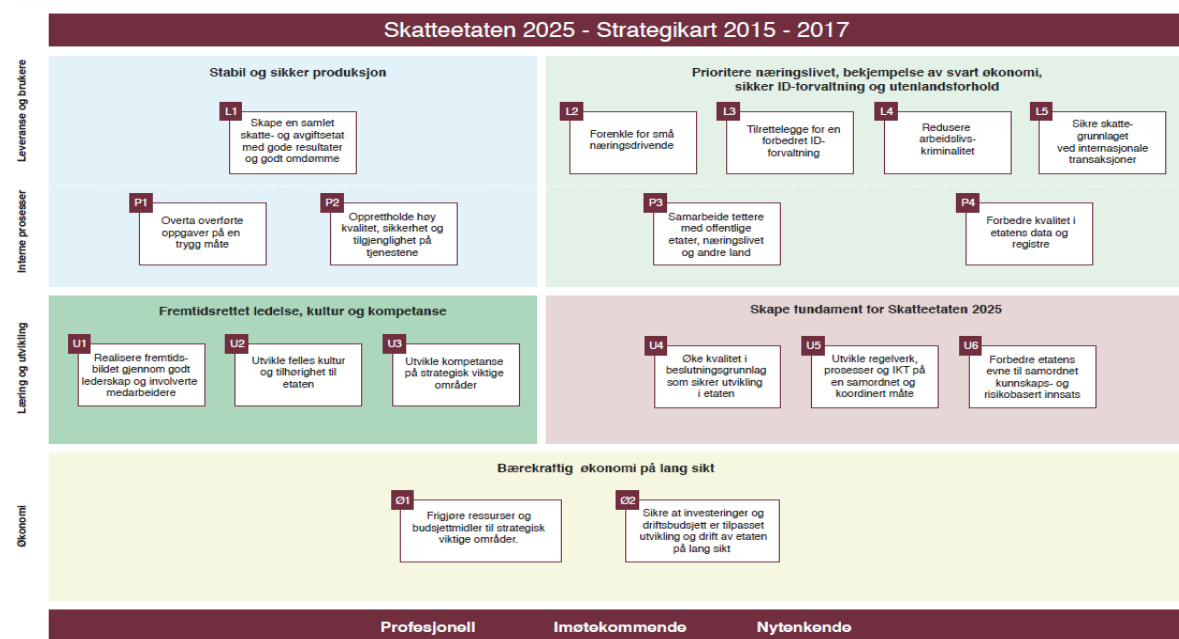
Skatteetaten 2025 - Strategikart 2015 - 2017

Leveranse og brukere

Interne prosesser

Stabil og sikker produksjon

L1
Skape en samlet skatte- og avgiftsetat med gode resultater og godt omdømme

P1
Overta overførte oppgaver på en trygg måte

P2
Opprettholde høy kvalitet, sikkerhet og tilgjenglighet på tjenestene

Prioritere næringslivet, bekjempelse av svart økonomi, sikker ID-forvaltning og utenlandsforhold

L2
Forenkle for små næringsdrivende

L3
Tilrettelegge for en forbedret ID-forvaltning

L4
Redusere arbeidslivs-kriminalitet

L5
Sikre skatte-grunnlaget ved internasjonale transaksjoner

P3
Samarbeide tettere med offentlige etater, næringslivet og andre land

P4
Forbedre kvalitet i etatens data og registre

Læring og utvikling

Fremtidsrettet ledelse, kultur og kompetanse

U1
Realisere fremtids-bildet gjennom godt lederskap og involverte medarbeidere

U2
Utvikle felles kultur og tilhørighet til etaten

U3
Utvikle kompetanse på strategisk viktige områder

Skape fundament for Skatteetaten 2025

U4
Øke kvalitet i beslutningsgrunnlag som sikrer utvikling i etaten

U5
Utvikle regelverk, prosesser og IKT på en samordnet og koordinert måte

U6
Forbedre etatens evne til samordnet kunnskaps- og risikobasert innsats

Økonomi

Bærekraftig økonomi på lang sikt

Ø1
Frigjøre ressurser og budsjettmidler til strategisk viktige områder.

Ø2
Sikre at investeringer og driftsbudsjett er tilpasset utvikling og drift av etaten på lang sikt

Profesjonell Imøtekommende Nytenkende